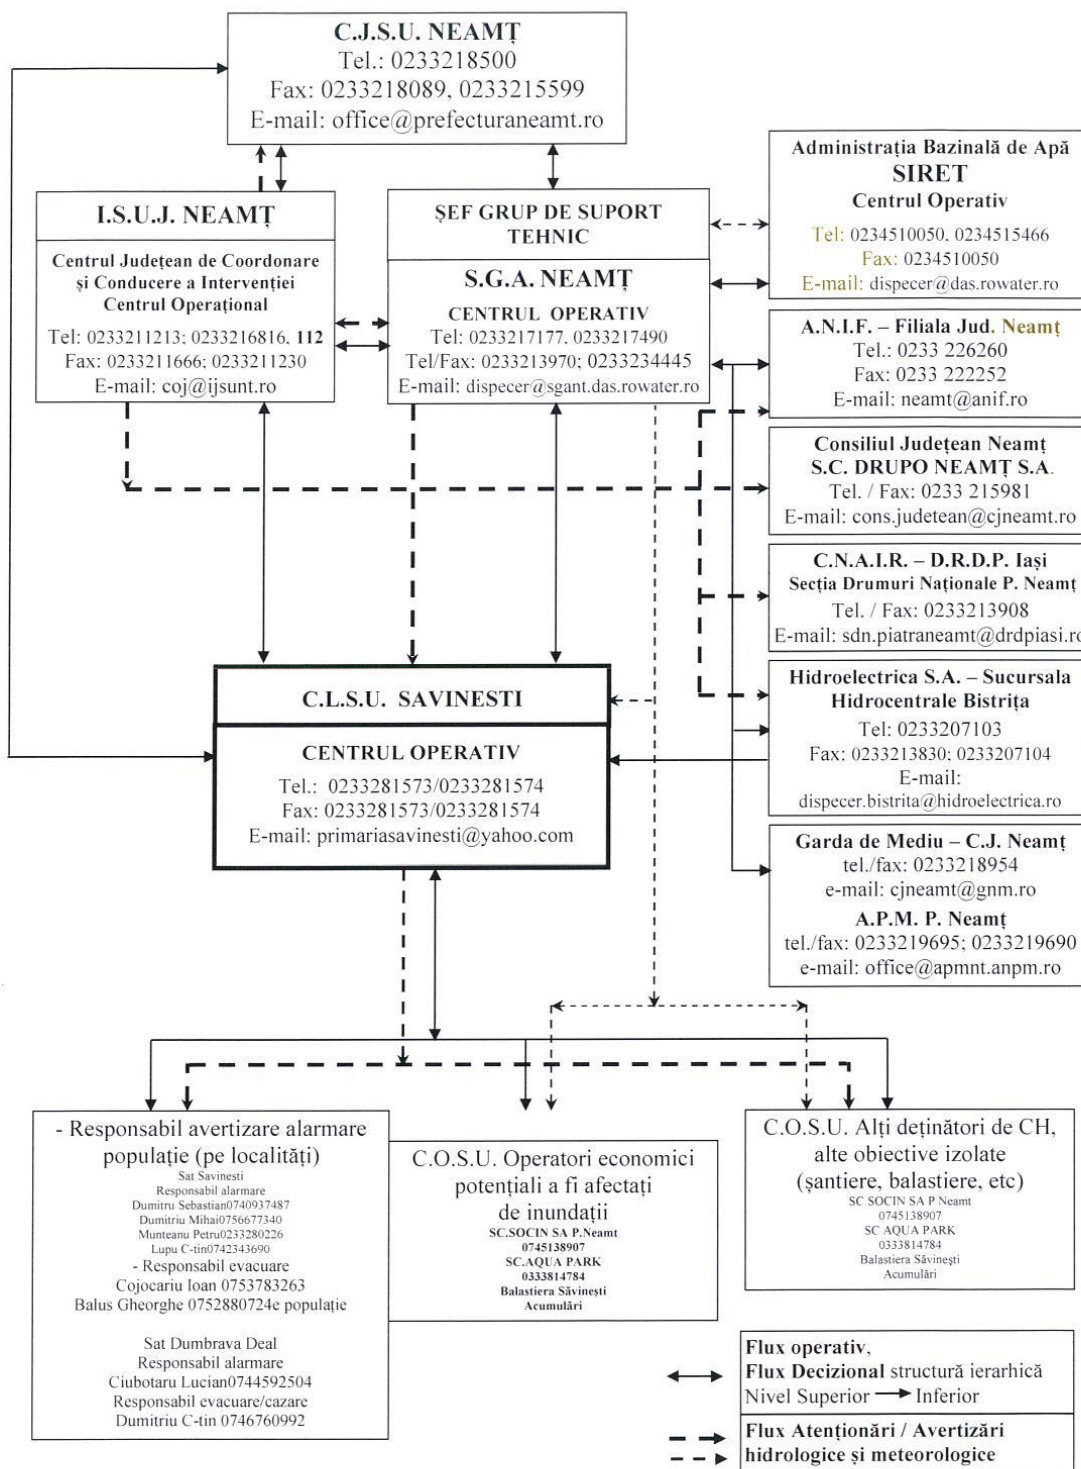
C.J.S.U. NEAMȚ
Tel.: 0233218500
Fax: 0233218089, 0233215599
E-mail: office@prefecturaneamt.ro

I.S.U.J. NEAMȚ
Centrul Județean de Coordonare și Conducere a Intervenției
Centrul Operațional
Tel: 0233211213; 0233216816, 112
Fax: 0233211666; 0233211230
E-mail: coj@ijsunt.ro

ȘEF GRUP DE SUPORT TEHNIC
S.G.A. NEAMȚ
CENTRUL OPERATIV
Tel: 0233217177, 0233217490
Tel/Fax: 0233213970; 0233234445
E-mail: dispecer@sgant.das.rowater.ro

Administrația Bazinală de Apă
SIRET
Centrul Operativ
Tel: 0234510050, 0234515466
Fax: 0234510050
E-mail: dispecer@das.rowater.ro

A.N.I.F. – Filiala Jud. Neamț
Tel.: 0233 226260
Fax: 0233 222252
E-mail: neamt@anif.ro

Consiliul Județean Neamț
S.C. DRUPO NEAMȚ S.A.
Tel. / Fax: 0233 215981
E-mail: cons.judetean@cjneamt.ro

C.N.A.I.R. – D.R.D.P. Iași
Secția Drumuri Naționale P. Neamț
Tel. / Fax: 0233213908
E-mail: sdn.piatraneamt@drdpiasi.r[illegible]

Hidroelectrica S.A. – Sucursala Hidrocentrale Bistrița
Tel: 0233207103
Fax: 0233213830; 0233207104
E-mail:
dispecer.bistrita@hidroelectrica.ro

Garda de Mediu – C.J. Neamț
tel./fax: 0233218954
e-mail: cjneamt@gnm.ro
A.P.M. P. Neamț
tel./fax: 0233219695; 0233219690
e-mail: office@apmnt.anpm.ro

C.L.S.U. SAVINESTI
CENTRUL OPERATIV
Tel.: 0233281573/0233281574
Fax: 0233281573/0233281574
E-mail: primariasavinesti@yahoo.com

- Responsabil avertizare alarmare populație (pe localități)
Sat Savinesti
Responsabil alarmare
Dumitru Sebastian0740937487
Dumitriu Mihai0756677340
Munteanu Petru0233280226
Lupu C-tin0742343690
- Responsabil evacuare
Cojocariu Ioan 0753783263
Balus Gheorghe 0752880724e populație

Sat Dumbrava Deal
Responsabil alarmare
Ciubotaru Lucian0744592504
Responsabil evacuare/cazare
Dumitriu C-tin 0746760992

C.O.S.U. Operatori economici potențiali a fi afectați de inundații
SC.SOCIN SA P.Neamt
0745138907
SC.AQUA PARK
0333814784
Balastiera Săvinești
Acumulări

C.O.S.U. Alți deținători de CH, alte obiective izolate (șantiere, balastiere, etc)
SC SOCIN SA P Neamt
0745138907
SC AQUA PARK
0333814784
Balastiera Săvinești
Acumulări

Flux operativ,
Flux Decizional structură ierarhică
Nivel Superior → Inferior

Flux Atenționări / Avertizări hidrologice și meteorologice